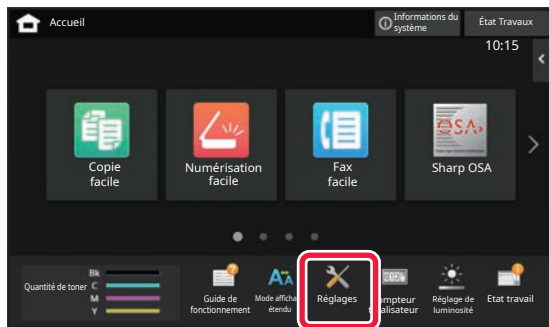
Accueil

Informations du système

État Travaux

10:15

Copie facile

Numérisation facile

Fax facile

Sharp OSA

OSA

Quantité de toner

Bk

C

M

Y

Guide de fonctionnement

Mode affichage étendu

Réglages

Compteur utilisateur

Réglage de luminosité

Etat travail